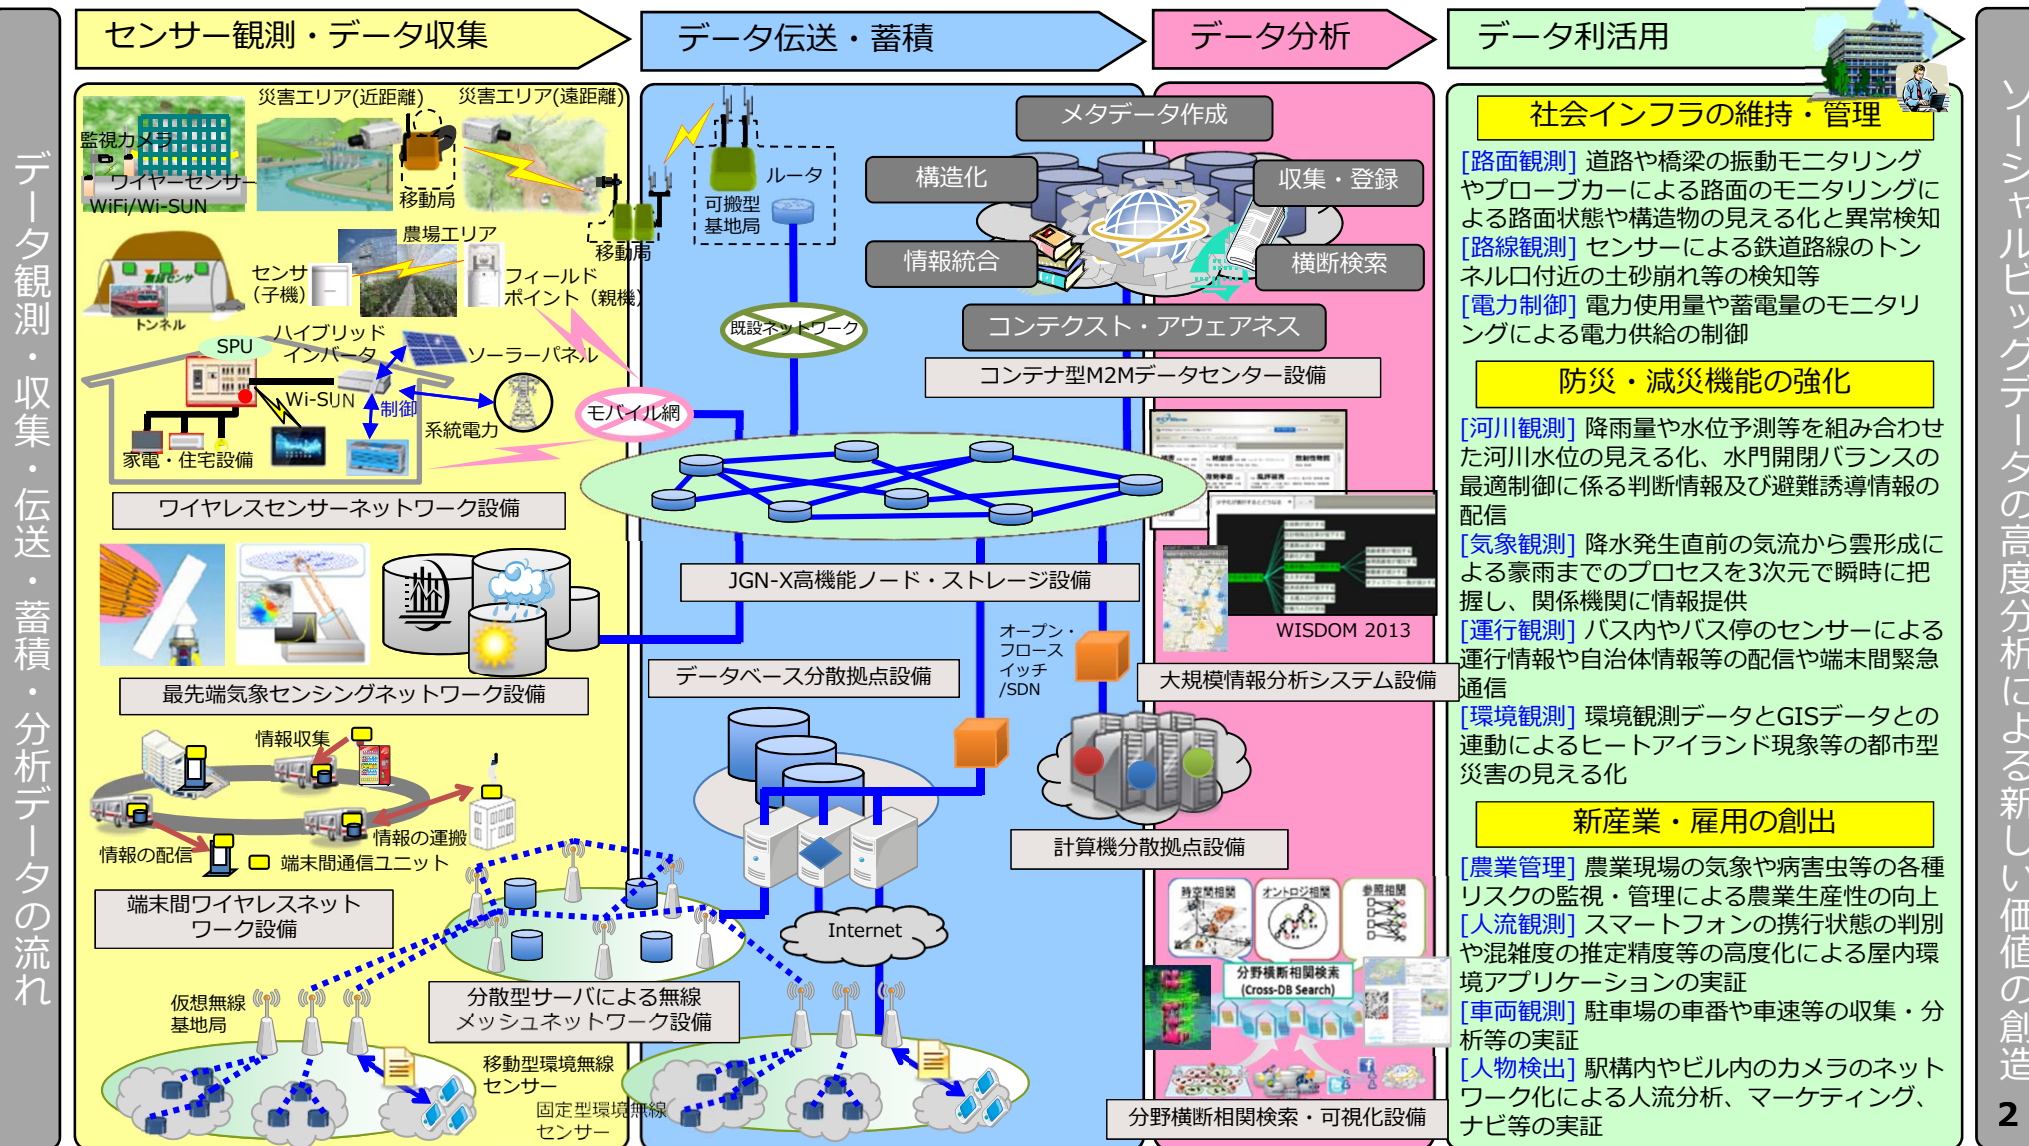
データ観測・収集・伝送・蓄積・分析データの流れ

センサー観測・データ収集

データ伝送・蓄積

データ分析

データ利活用

ソーシャルビッグデータの高度分析による新しい価値の創造

災害エリア(近距離)
災害エリア(遠距離)
監視カメラ
ワイヤーセンサー
WiFi/Wi-SUN
移動局
移動局
農場エリア
センサ（子機）
フィールドポイント（親機）
トンネル
SPU
ハイブリッドインバータ
ソーラーパネル
Wi-SUN
制御
系統電力
家電・住宅設備
ワイヤレスセンサーネットワーク設備
最先端気象センシングネットワーク設備
情報収集
情報の運搬
情報の配信
端末間通信ユニット
端末間ワイヤレスネットワーク設備
仮想無線基地局
分散型サーバによる無線メッシュネットワーク設備
移動型環境無線センサー
固定型環境無線センサー

可搬型基地局
ルータ
既設ネットワーク
モバイル網
JGN-X高機能ノード・ストレージ設備
データベース分散拠点設備
オープン・フロースイッチ/SDN
Internet

メタデータ作成
構造化
収集・登録
情報統合
横断検索
コンテクスト・アウェアネス
コンテナ型M2Mデータセンター設備
WISDOM 2013
大規模情報分析システム設備
計算機分散拠点設備
時空間相関
オントロジ相関
参照相関
分野横断相関検索 (Cross-DB Search)
分野横断相関検索・可視化設備

社会インフラの維持・管理
[路面観測] 道路や橋梁の振動モニタリングやプローブカーによる路面のモニタリングによる路面状態や構造物の見える化と異常検知
[路線観測] センサーによる鉄道路線のトンネル口付近の土砂崩れ等の検知等
[電力制御] 電力使用量や蓄電量のモニタリングによる電力供給の制御

防災・減災機能の強化
[河川観測] 降雨量や水位予測等を組み合わせた河川水位の見える化、水門開閉バランスの最適制御に係る判断情報及び避難誘導情報の配信
[気象観測] 降水発生直前の気流から雲形成による豪雨までのプロセスを3次元で瞬時に把握し、関係機関に情報提供
[運行観測] バス内やバス停のセンサーによる運行情報や自治体情報等の配信や端末間緊急通信
[環境観測] 環境観測データとGISデータとの連動によるヒートアイランド現象等の都市型災害の見える化

新産業・雇用の創出
[農業管理] 農業現場の気象や病害虫等の各種リスクの監視・管理による農業生産性の向上
[人流観測] スマートフォンの携行状態の判別や混雑度の推定精度等の高度化による屋内環境アプリケーションの実証
[車両観測] 駐車場の車番や車速等の収集・分析等の実証
[人物検出] 駅構内やビル内のカメラのネットワーク化による人流分析、マーケティング、ナビ等の実証

2